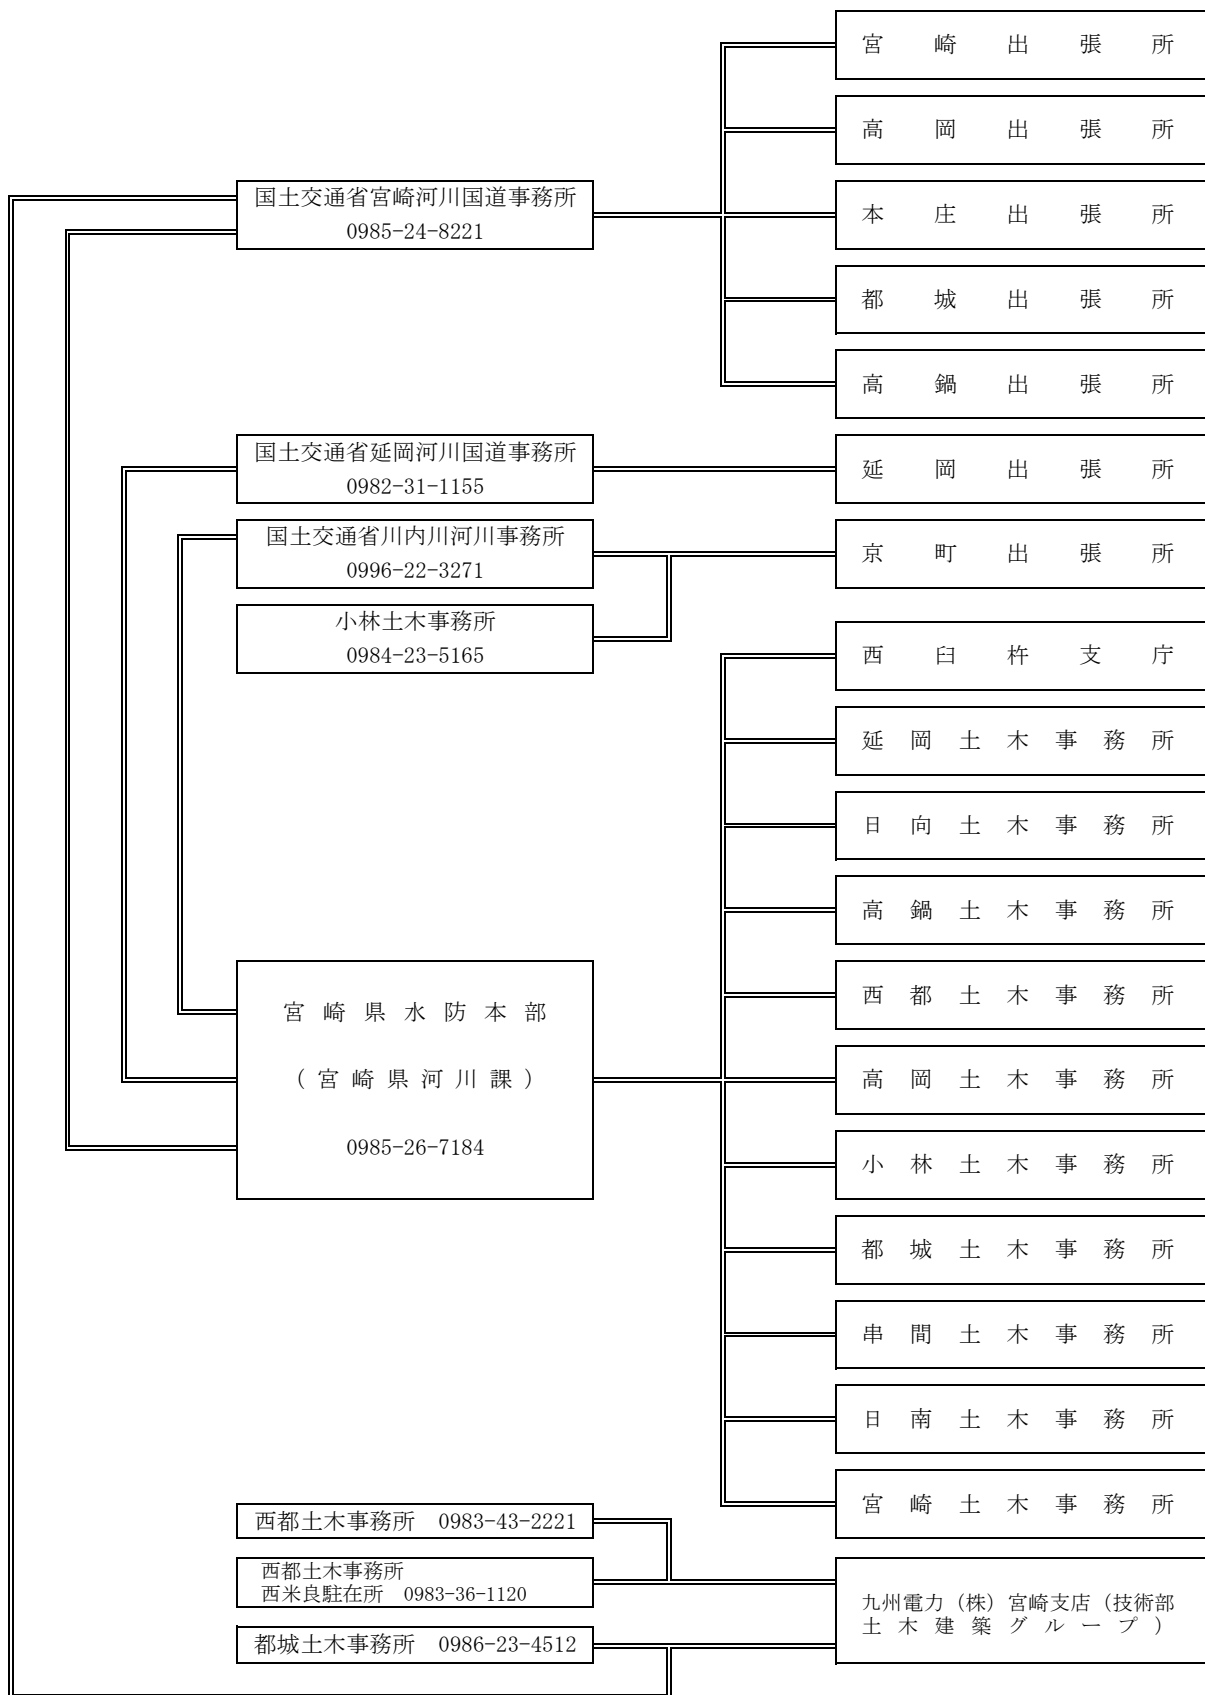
国土交通省宮崎河川国道事務所
0985-24-8221

宮　崎　出　張　所

高　岡　出　張　所

本　庄　出　張　所

都　城　出　張　所

高　鍋　出　張　所

国土交通省延岡河川国道事務所
0982-31-1155

延　岡　出　張　所

国土交通省川内川河川事務所
0996-22-3271

京　町　出　張　所

小林土木事務所
0984-23-5165

西　臼　杵　支　庁

延 岡 土 木 事 務 所

日 向 土 木 事 務 所

高 鍋 土 木 事 務 所

宮 崎 県 水 防 本 部

（ 宮 崎 県 河 川 課 ）

0985-26-7184

西 都 土 木 事 務 所

高 岡 土 木 事 務 所

小 林 土 木 事 務 所

都 城 土 木 事 務 所

串 間 土 木 事 務 所

日 南 土 木 事 務 所

宮 崎 土 木 事 務 所

西都土木事務所　0983-43-2221

西都土木事務所
西米良駐在所　0983-36-1120

都城土木事務所　0986-23-4512

九州電力（株）宮崎支店（技術部
土 木 建 築 グ ル ー プ ）